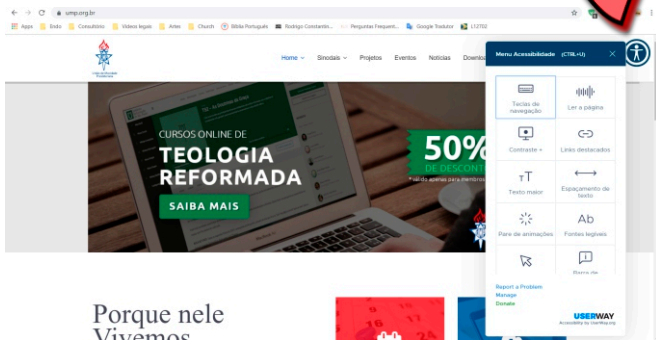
smp.org.br

Apps Endo Consultório Vídeos legais Artes Church Bíblia Português Rodrigo Constantin... Perguntas Frequent... Google Tradutor L12702

Home Sinodais Projetos Eventos Notícias Downlo

CURSOS ONLINE DE
TEOLOGIA REFORMADA
SAIBA MAIS

50%
DE DESCONTO

Menu Acessibilidade (CTRL+U)

Teclas de navegação
Ler a página
Contraste +
Links destacados
Texto maior
Espaçamento de texto
Parar de animações
Fontes legíveis
Barra de

Report a Problem
Manage
Donate

USERWAY

Porque nele
Vivemos